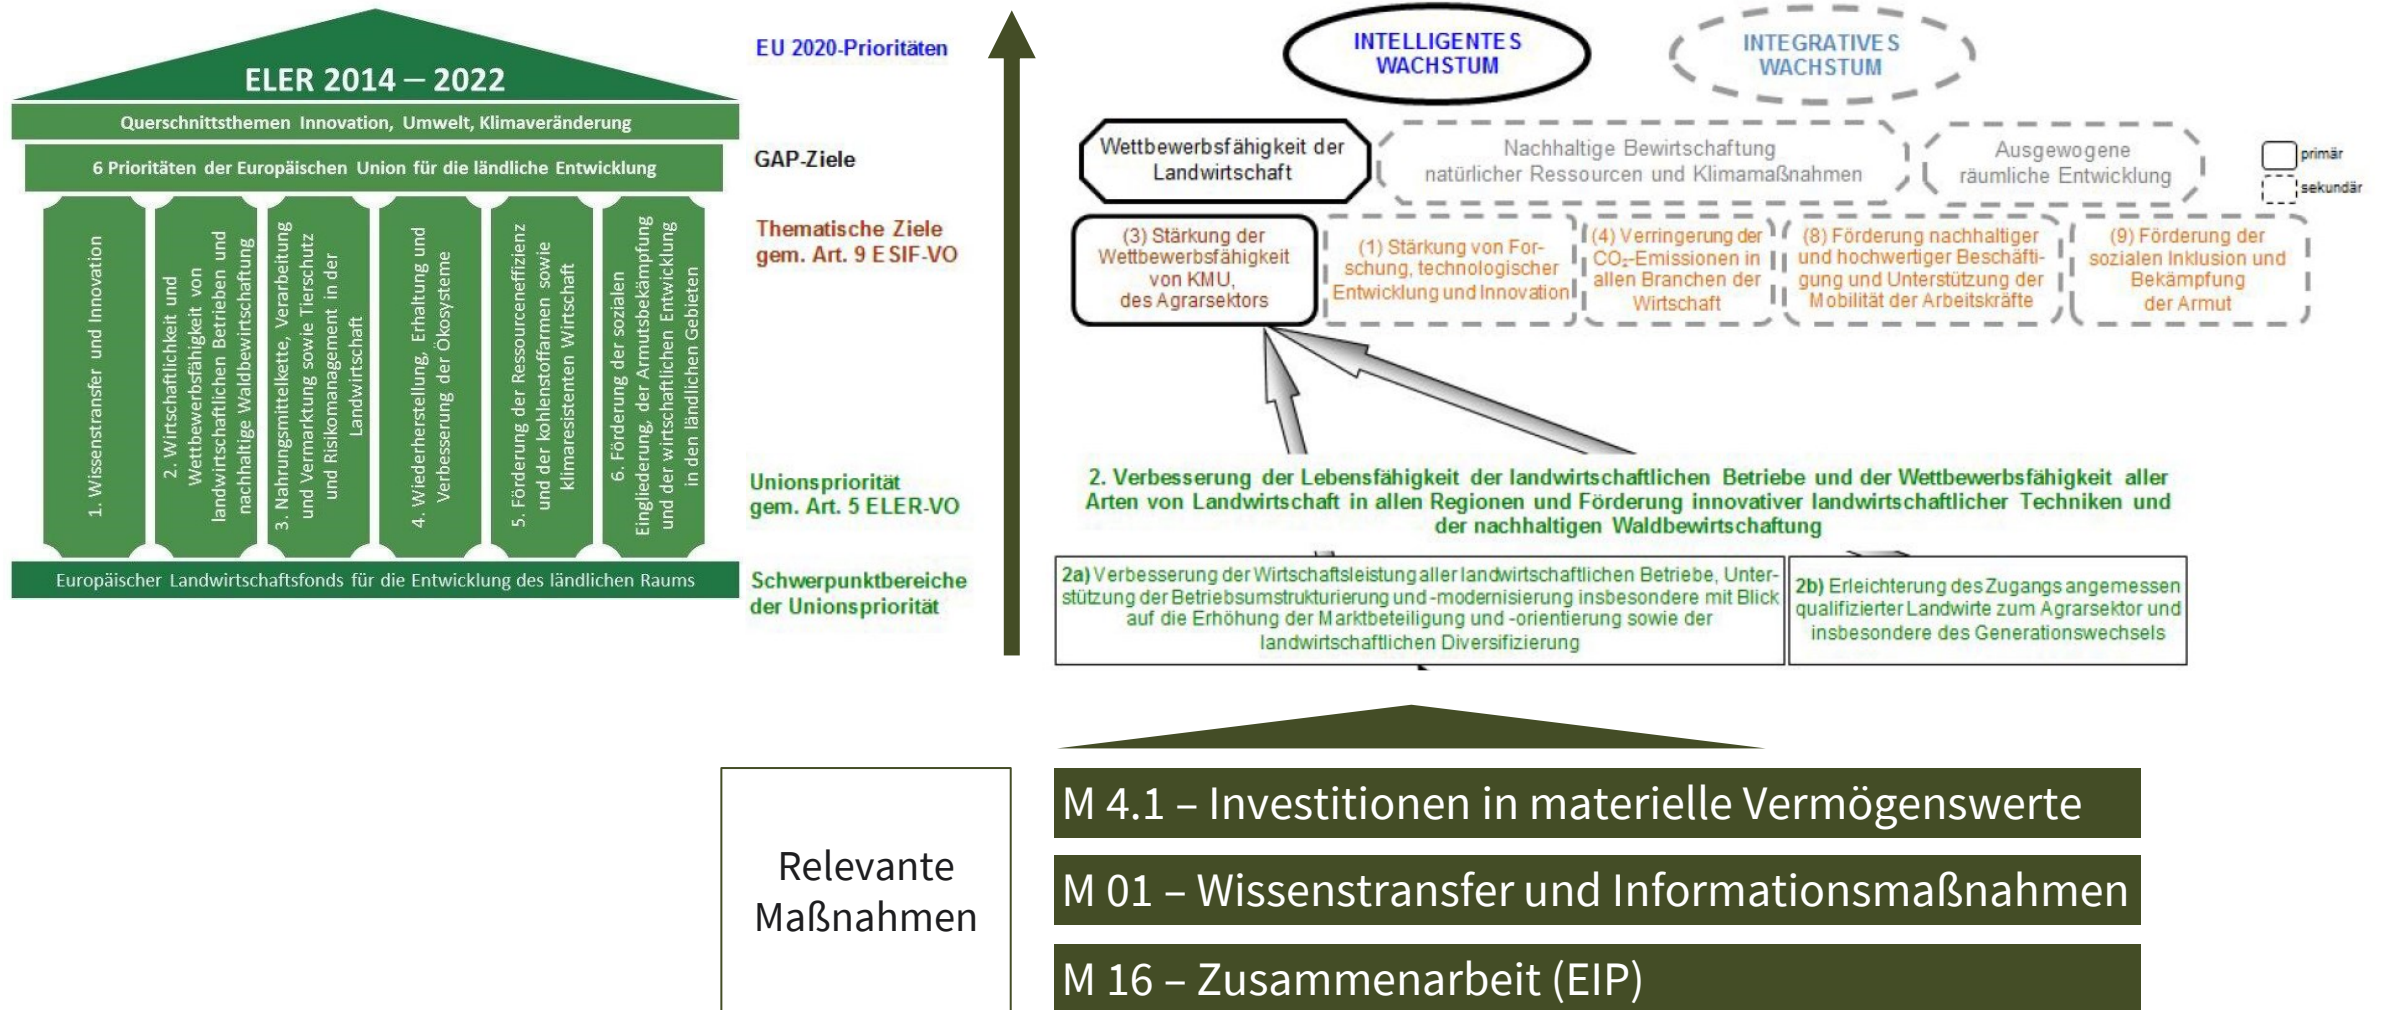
ELER 2014 – 2022

Querschnittsthemen Innovation, Umwelt, Klimaveränderung

6 Prioritäten der Europäischen Union für die ländliche Entwicklung

1. Wissenstransfer und Innovation

2. Wirtschaftlichkeit und Wettbewerbsfähigkeit von landwirtschaftlichen Betrieben und nachhaltige Waldbewirtschaftung

3. Nahrungsmittelkette, Verarbeitung und Vermarktung sowie Tierschutz und Risikomanagement in der Landwirtschaft

4. Wiederherstellung, Erhaltung und Verbesserung der Ökosysteme

5. Förderung der Ressourceneffizienz und der kohlenstoffarmen sowie klimaresistenten Wirtschaft

6. Förderung der sozialen Eingliederung, der Armutsbekämpfung und der wirtschaftlichen Entwicklung in den ländlichen Gebieten

Europäischer Landwirtschaftsfonds für die Entwicklung des ländlichen Raums

EU 2020-Prioritäten

GAP-Ziele

Thematische Ziele gem. Art. 9 ESIF-VO

Unionspriorität gem. Art. 5 ELER-VO

Schwerpunktbereiche der Unionspriorität

INTELLIGENTES WACHSTUM

INTEGRATIVES WACHSTUM

Wettbewerbsfähigkeit der Landwirtschaft

Nachhaltige Bewirtschaftung natürlicher Ressourcen und Klimamaßnahmen

Ausgewogene räumliche Entwicklung

primär

sekundär

(3) Stärkung der Wettbewerbsfähigkeit von KMU, des Agrarsektors

(1) Stärkung von Forschung, technologischer Entwicklung und Innovation

(4) Verringerung der $CO_2$-Emissionen in allen Branchen der Wirtschaft

(8) Förderung nachhaltiger und hochwertiger Beschäftigung und Unterstützung der Mobilität der Arbeitskräfte

(9) Förderung der sozialen Inklusion und Bekämpfung der Armut

2. Verbesserung der Lebensfähigkeit der landwirtschaftlichen Betriebe und der Wettbewerbsfähigkeit aller Arten von Landwirtschaft in allen Regionen und Förderung innovativer landwirtschaftlicher Techniken und der nachhaltigen Waldbewirtschaftung

2a) Verbesserung der Wirtschaftsleistung aller landwirtschaftlichen Betriebe, Unterstützung der Betriebsumstrukturierung und -modernisierung insbesondere mit Blick auf die Erhöhung der Marktbeteiligung und -orientierung sowie der landwirtschaftlichen Diversifizierung

2b) Erleichterung des Zugangs angemessen qualifizierter Landwirte zum Agrarsektor und insbesondere des Generationswechsels

Relevante Maßnahmen

M 4.1 – Investitionen in materielle Vermögenswerte

M 01 – Wissenstransfer und Informationsmaßnahmen

M 16 – Zusammenarbeit (EIP)